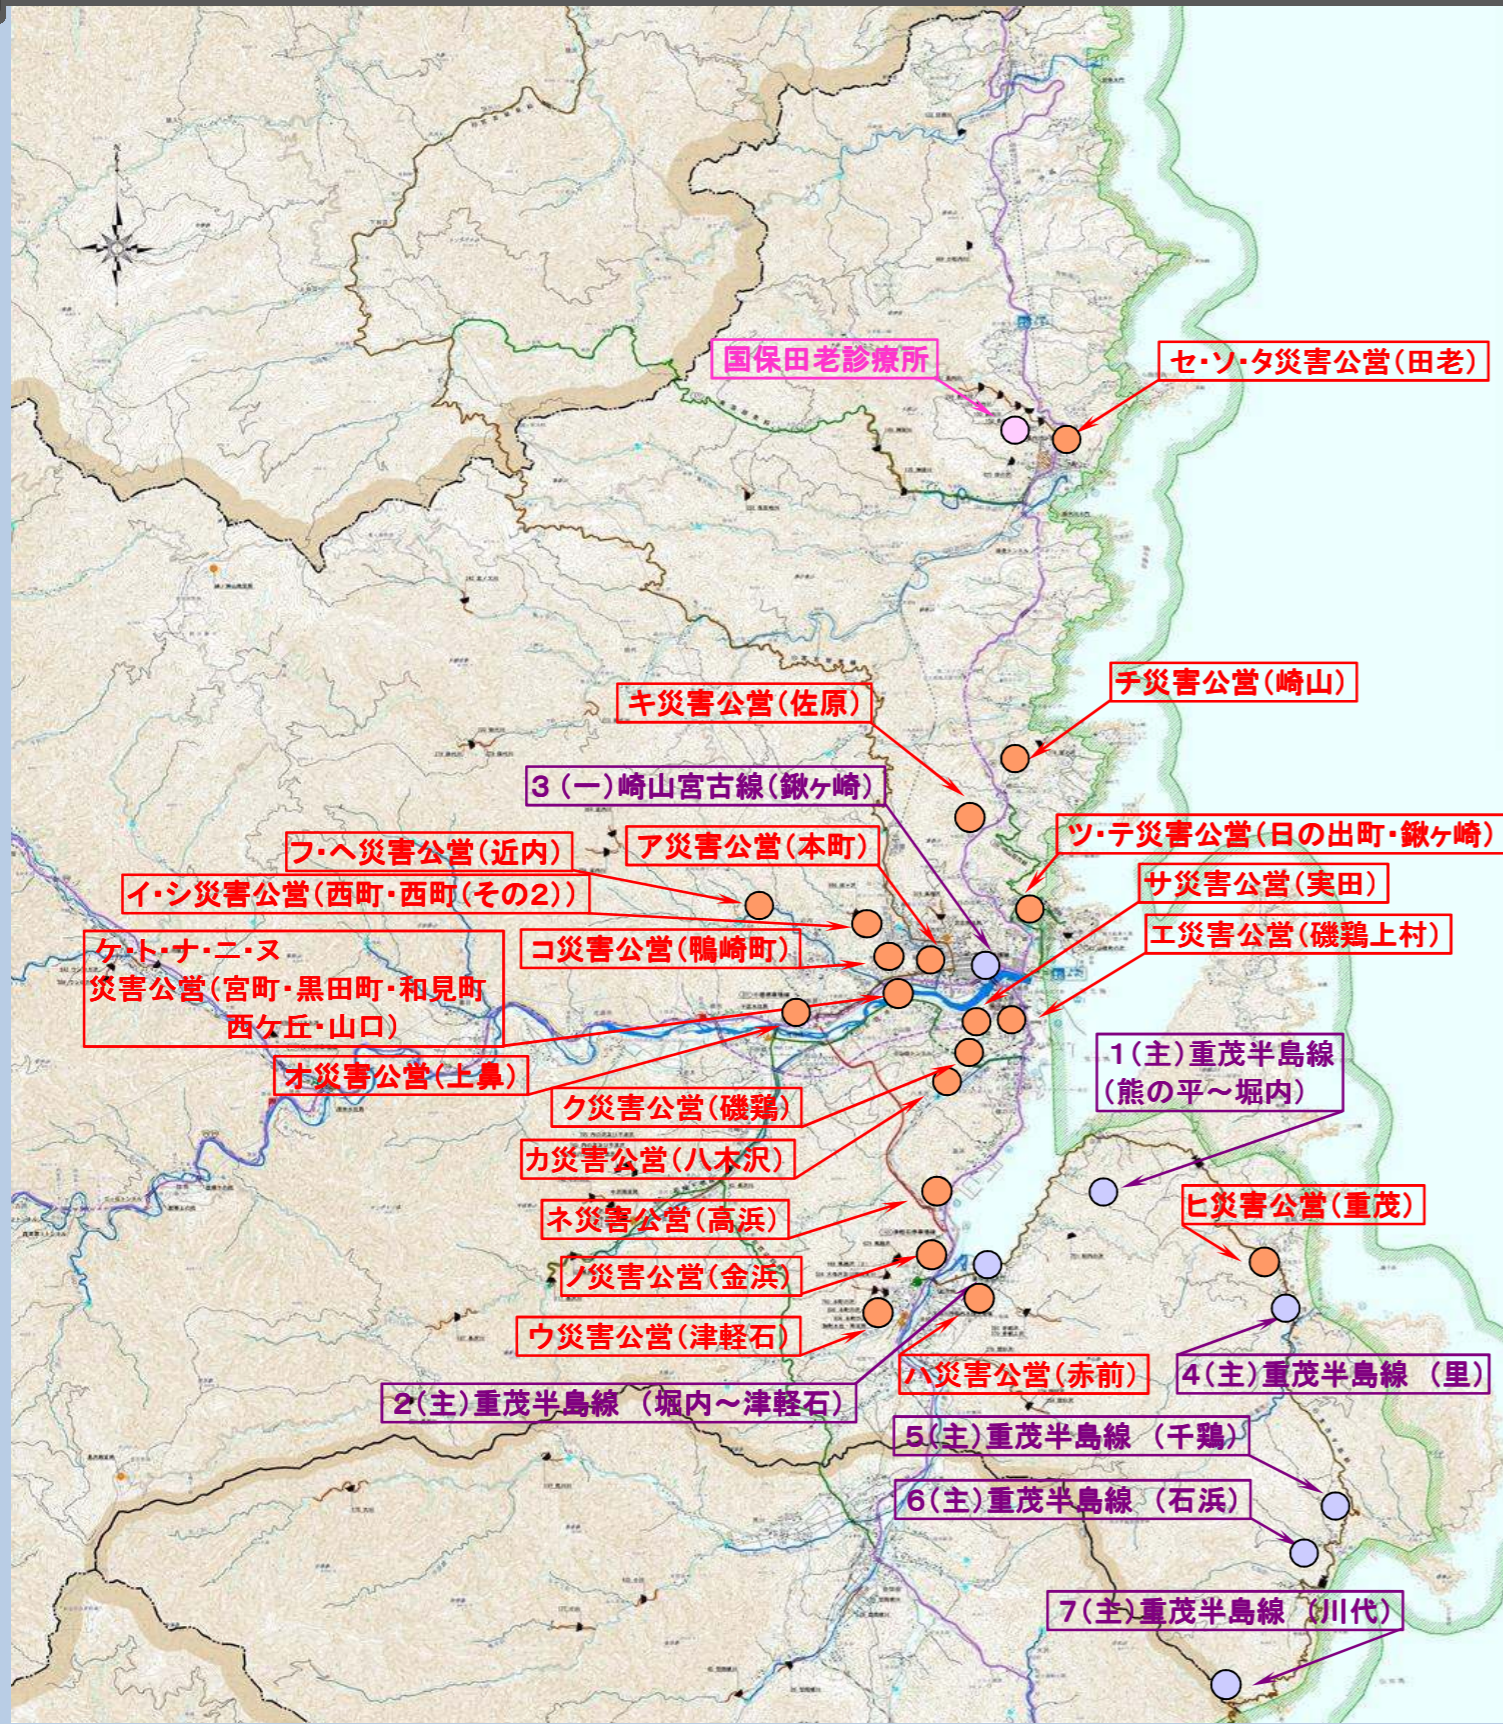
国保田老診療所

セ・ソ・タ災害公営(田老)

チ災害公営(崎山)

キ災害公営(佐原)

3(一)崎山宮古線(鍬ヶ崎)

ツ・テ災害公営(日の出町・鍬ヶ崎)

フ・ヘ災害公営(近内)

ア災害公営(本町)

サ災害公営(実田)

イ・シ災害公営(西町・西町(その2))

エ災害公営(磯鶏上村)

コ災害公営(鴨崎町)

ケ・ト・ナ・ニ・ヌ 災害公営(宮町・黒田町・和見町 西ケ丘・山口)

1(主)重茂半島線 (熊の平~堀内)

オ災害公営(上鼻)

ク災害公営(磯鶏)

カ災害公営(八木沢)

ヒ災害公営(重茂)

ネ災害公営(高浜)

ノ災害公営(金浜)

ウ災害公営(津軽石)

ハ災害公営(赤前)

4(主)重茂半島線 (里)

2(主)重茂半島線 (堀内~津軽石)

5(主)重茂半島線 (千鶏)

6(主)重茂半島線 (石浜)

7(主)重茂半島線 (川代)